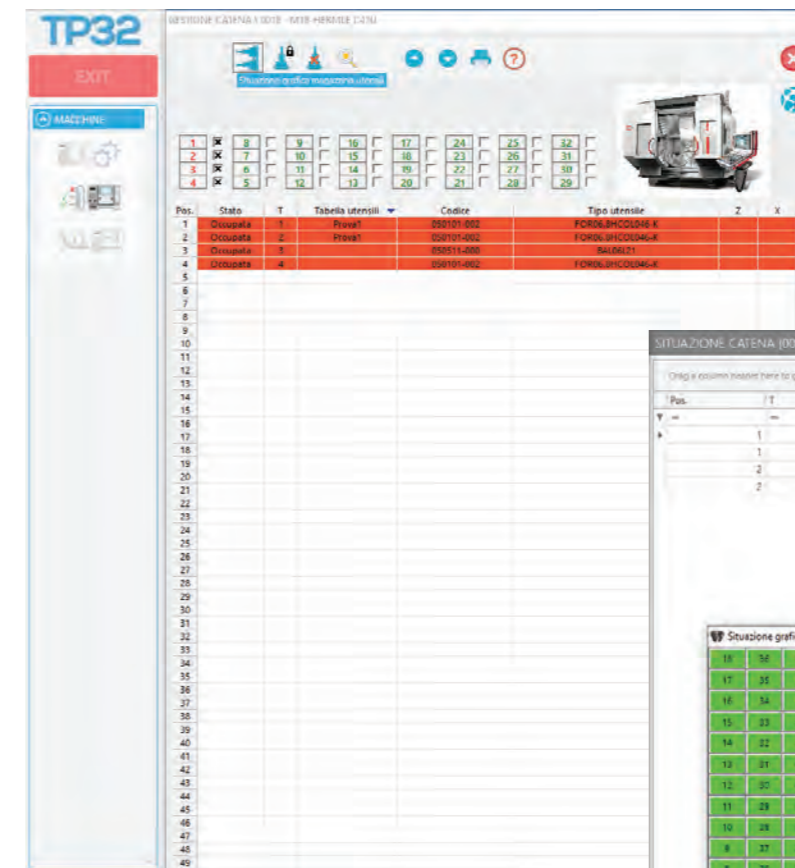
TP32

EXIT

MACHINE

GESTIONE CATENA [001] - M18 HERMLE C42U

Situazione grafica magazzino utensili

| 1 | 8 | 9 | 16 | 17 | 24 | 25 | 32 |
|---|---|---|---|---|---|---|---|
| 2 | 7 | 10 | 15 | 18 | 23 | 26 | 31 |
| 3 | 6 | 11 | 14 | 19 | 22 | 27 | 30 |
| 4 | 5 | 12 | 13 | 20 | 21 | 28 | 29 |

| Pos. | Stato | T | Tabella utensili | Codice | Tipo utensile | Z | X |
|---|---|---|---|---|---|---|---|
| 1 | Occupata | 1 | Prova1 | 050101-002 | FOR06.0HCOL046-K | | |
| 2 | Occupata | 2 | Prova1 | 050101-002 | FOR06.0HCOL046-K | | |
| 3 | Occupata | 3 | | 050511-000 | BAL06.71 | | |
| 4 | Occupata | 4 | | 050101-002 | FOR06.0HCOL046-K | | |
| 5 | | | | | | | |
| 6 | | | | | | | |
| 7 | | | | | | | |
| 8 | | | | | | | |
| 9 | | | | | | | |
| 10 | | | | | | | |
| 11 | | | | | | | |
| 12 | | | | | | | |
| 13 | | | | | | | |
| 14 | | | | | | | |
| 15 | | | | | | | |
| 16 | | | | | | | |
| 17 | | | | | | | |
| 18 | | | | | | | |
| 19 | | | | | | | |
| 20 | | | | | | | |
| 21 | | | | | | | |
| 22 | | | | | | | |
| 23 | | | | | | | |
| 24 | | | | | | | |
| 25 | | | | | | | |
| 26 | | | | | | | |
| 27 | | | | | | | |
| 28 | | | | | | | |
| 29 | | | | | | | |
| 30 | | | | | | | |
| 31 | | | | | | | |
| 32 | | | | | | | |
| 33 | | | | | | | |
| 34 | | | | | | | |
| 35 | | | | | | | |
| 36 | | | | | | | |
| 37 | | | | | | | |
| 38 | | | | | | | |
| 39 | | | | | | | |
| 40 | | | | | | | |
| 41 | | | | | | | |
| 42 | | | | | | | |
| 43 | | | | | | | |
| 44 | | | | | | | |
| 45 | | | | | | | |
| 46 | | | | | | | |
| 47 | | | | | | | |
| 48 | | | | | | | |
| 49 | | | | | | | |

SITUAZIONE CATENA [00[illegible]

Drag a column header here to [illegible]

| Pos. | T |
|---|---|
| | 1 |
| | 1 |
| | 2 |
| | 2 |

Situazione grafi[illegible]

| 18 | 36 |
|---|---|
| 17 | 35 |
| 16 | 34 |
| 15 | 33 |
| 14 | 32 |
| 13 | 31 |
| 12 | 30 |
| 11 | 29 |
| 10 | 28 |
| 9 | 27 |